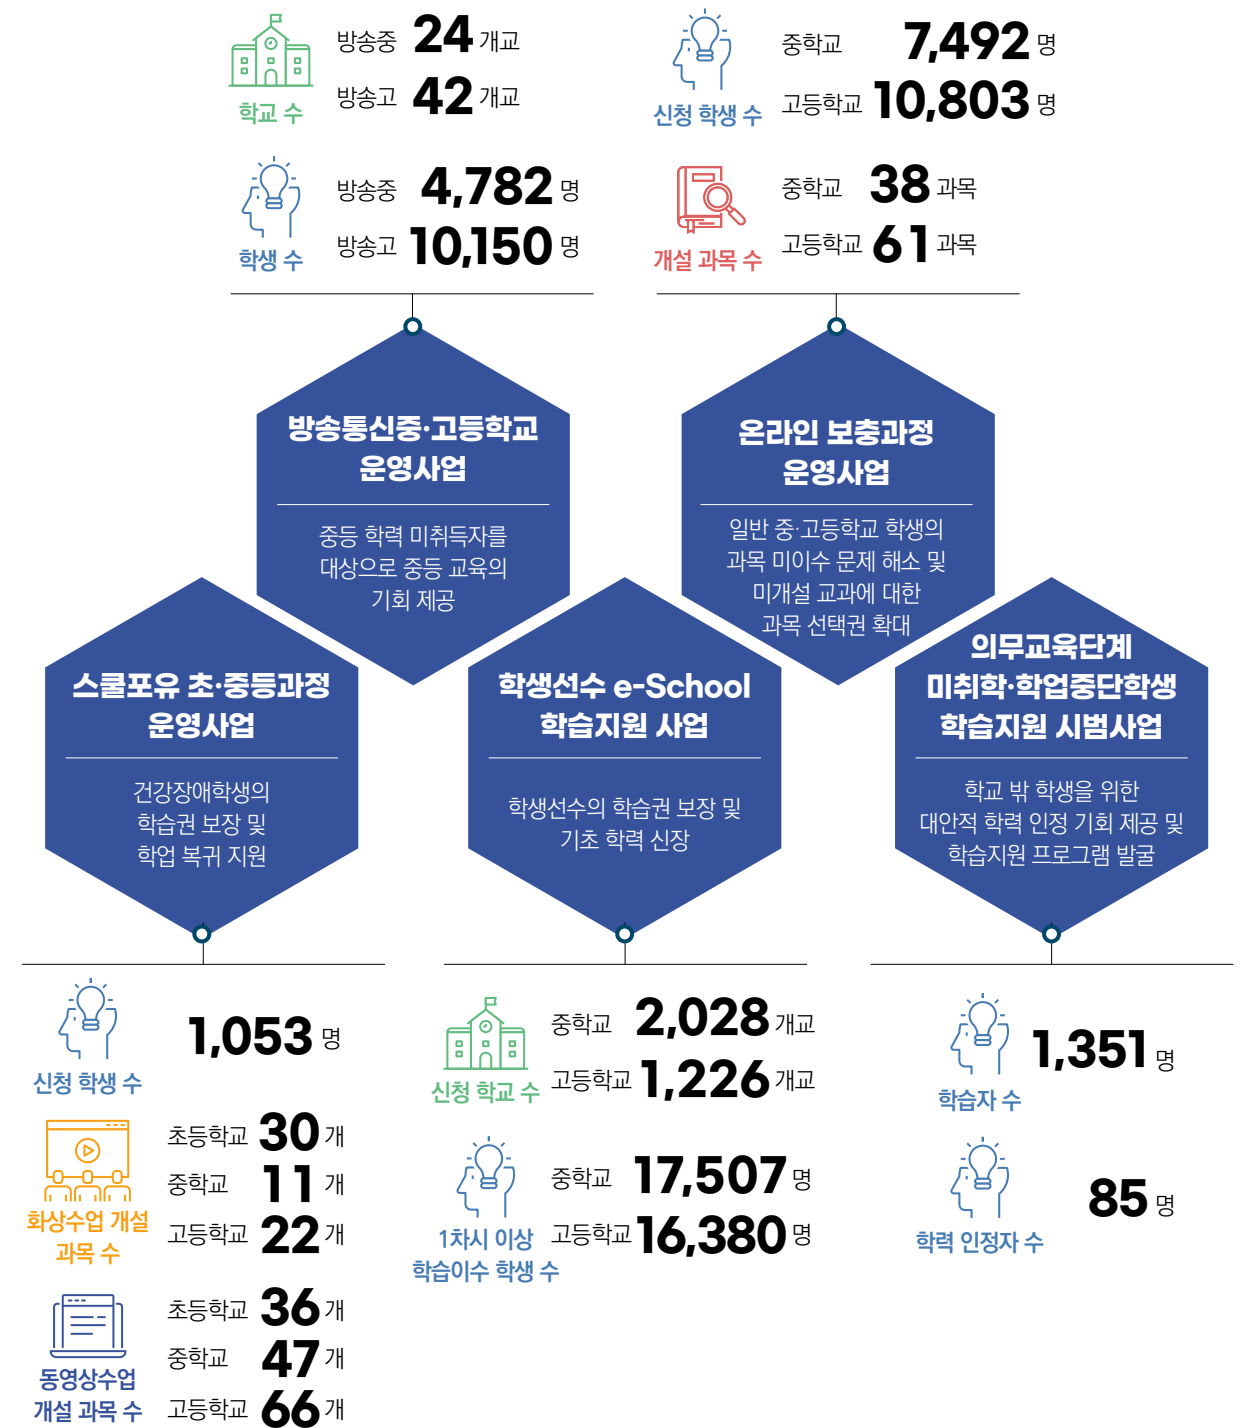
학교 수
방송중 24 개교
방송고 42 개교

학생 수
방송중 4,782 명
방송고 10,150 명

신청 학생 수
중학교 7,492 명
고등학교 10,803 명

개설 과목 수
중학교 38 과목
고등학교 61 과목

방송통신중·고등학교 운영사업

중등 학력 미취득자를 대상으로 중등 교육의 기회 제공

온라인 보충과정 운영사업

일반 중·고등학교 학생의 과목 미이수 문제 해소 및 미개설 교과에 대한 과목 선택권 확대

스쿨포유 초·중등과정 운영사업

건강장애학생의 학습권 보장 및 학업 복귀 지원

학생선수 e-School 학습지원 사업

학생선수의 학습권 보장 및 기초 학력 신장

의무교육단계 미취학·학업중단학생 학습지원 시범사업

학교 밖 학생을 위한 대안적 학력 인정 기회 제공 및 학습지원 프로그램 발굴

신청 학생 수
1,053 명

화상수업 개설 과목 수
초등학교 30 개
중학교 11 개
고등학교 22 개

동영상수업 개설 과목 수
초등학교 36 개
중학교 47 개
고등학교 66 개

신청 학교 수
중학교 2,028 개교
고등학교 1,226 개교

1차시 이상 학습이수 학생 수
중학교 17,507 명
고등학교 16,380 명

학습자 수
1,351 명

학력 인정자 수
85 명